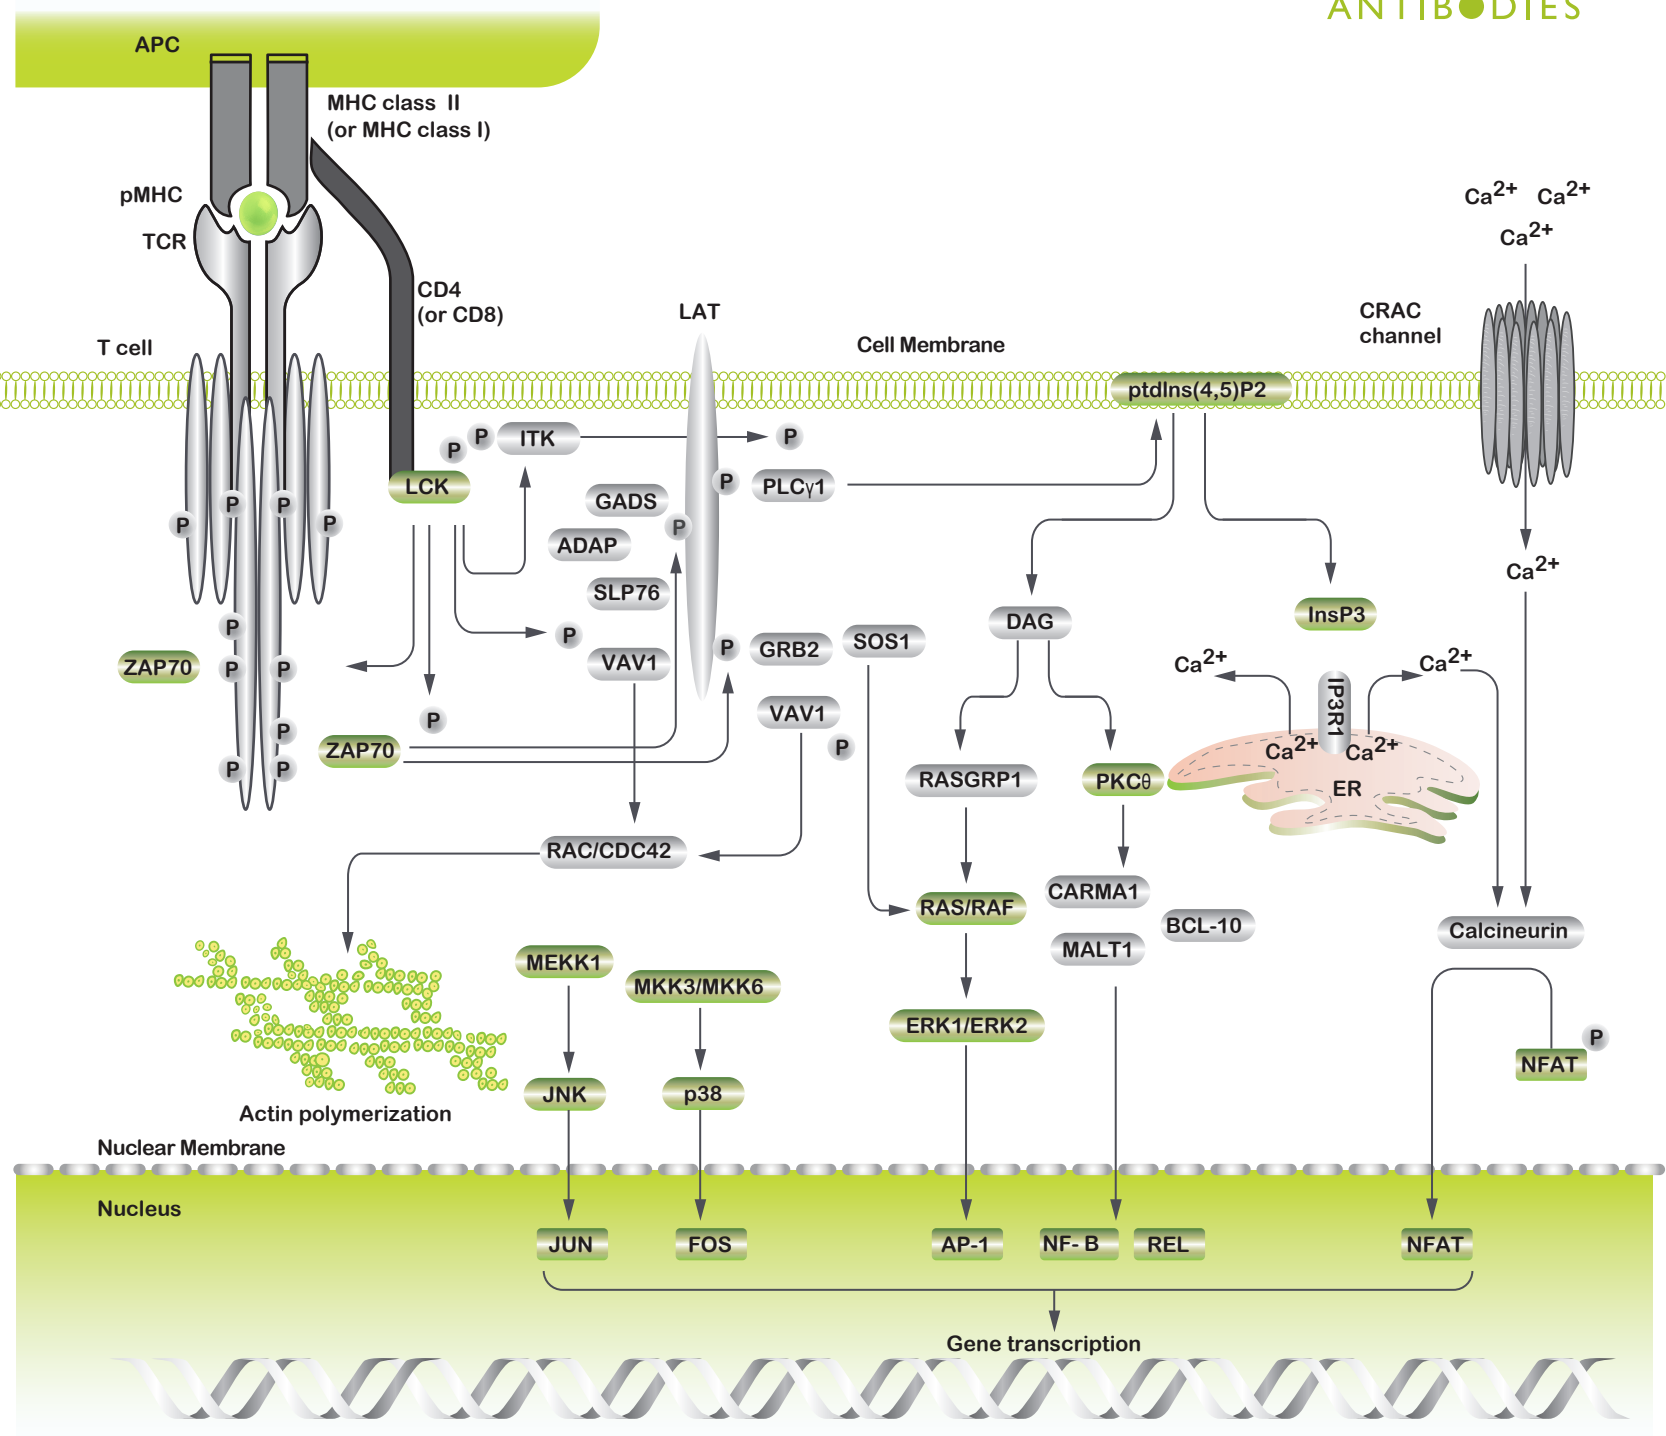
ANTIBODIES

APC

MHC class II (or MHC class I)

pMHC

TCR

CD4 (or CD8)

T cell

LAT

Cell Membrane

CRAC channel

$Ca^{2+}$ $Ca^{2+}$ $Ca^{2+}$

ptdIns(4,5)P2

P P ITK P

LCK

P PLCγ1

GADS

P

ADAP

SLP76

P P P P

P

ZAP70 P P

P

VAV1

P GRB2 SOS1

DAG

InsP3

$Ca^{2+}$

$Ca^{2+}$ IP3R1 $Ca^{2+}$

P

P P

P

ZAP70

VAV1

P

RASGRP1

PKCθ

$Ca^{2+}$ $Ca^{2+}$

ER

RAC/CDC42

CARMA1

RAS/RAF

BCL-10

Calcineurin

MALT1

MEKK1

MKK3/MKK6

ERK1/ERK2

P

NFAT

JNK

p38

Actin polymerization

Nuclear Membrane

Nucleus

JUN

FOS

AP-1

NF- B

REL

NFAT

Gene transcription